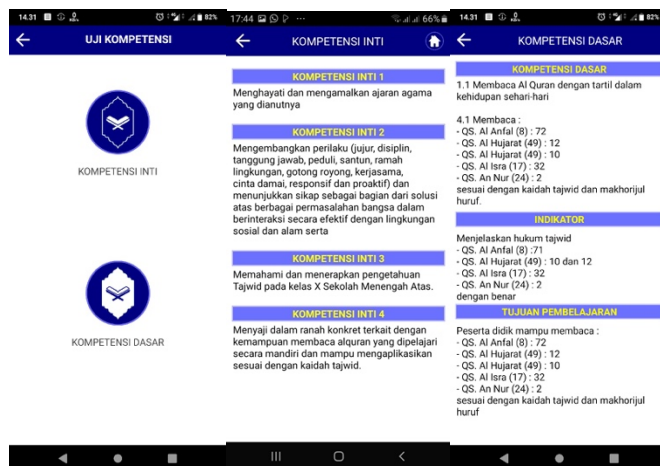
14.31 82%

UJI KOMPETENSI

KOMPETENSI INTI

KOMPETENSI DASAR

17:44 66%

KOMPETENSI INTI

KOMPETENSI INTI 1

Menghayati dan mengamalkan ajaran agama yang dianutnya

KOMPETENSI INTI 2

Mengembangkan perilaku (jujur, disiplin, tanggung jawab, peduli, santun, ramah lingkungan, gotong royong, kerjasama, cinta damai, responsif dan proaktif) dan menunjukkan sikap sebagai bagian dari solusi atas berbagai permasalahan bangsa dalam berinteraksi secara efektif dengan lingkungan sosial dan alam serta

KOMPETENSI INTI 3

Memahami dan menerapkan pengetahuan Tajwid pada kelas X Sekolah Menengah Atas.

KOMPETENSI INTI 4

Menyajikan dalam ranah konkret terkait dengan kemampuan membaca alquran yang dipelajari secara mandiri dan mampu mengaplikasikan sesuai dengan kaidah tajwid.

14.31 82%

KOMPETENSI DASAR

KOMPETENSI DASAR

1.1 Membaca Al Quran dengan tartil dalam kehidupan sehari-hari

4.1 Membaca :
- QS. Al Anfal (8) : 72
- QS. Al Hujarat (49) : 12
- QS. Al Hujarat (49) : 10
- QS. Al Isra (17) : 32
- QS. An Nur (24) : 2
sesuai dengan kaidah tajwid dan makhorijul huruf.

INDIKATOR

Menjelaskan hukum tajwid
- QS. Al Anfal (8) :71
- QS. Al Hujarat (49) : 10 dan 12
- QS. Al Isra (17) : 32
- QS. An Nur (24) : 2
dengan benar

TUJUAN PEMBELAJARAN

Peserta didik mampu membaca :
- QS. Al Anfal (8) : 72
- QS. Al Hujarat (49) : 12
- QS. Al Hujarat (49) : 10
- QS. Al Isra (17) : 32
- QS. An Nur (24) : 2
sesuai dengan kaidah tajwid dan makhorijul huruf